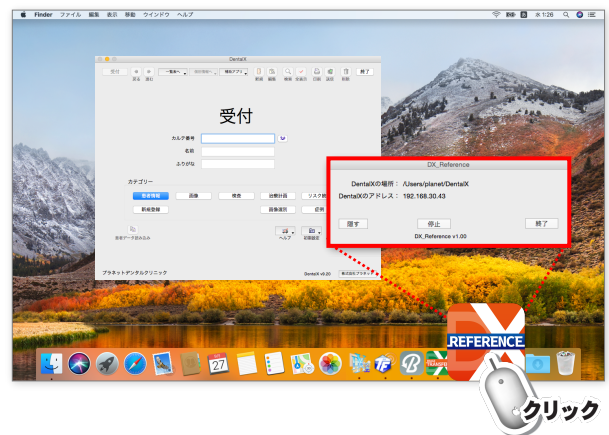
Finder ファイル 編集 表示 移動 ウインドウ ヘルプ

月 1:26

DentalX

受付

終了

受付

カルテ番号

名前

ふりがな

カテゴリー

患者情報

画像

検査

治療計画

新規登録

画像選択

ヘルプ

初期設定

プラネットデンタルクリニック

DentalX v9.20

DX_Reference

DentalXの場所： /Users/planet/DentalX

DentalXのアドレス： 192.168.30.43

隠す

停止

終了

DX_Reference v1.00

REFERENCE

27

クリック